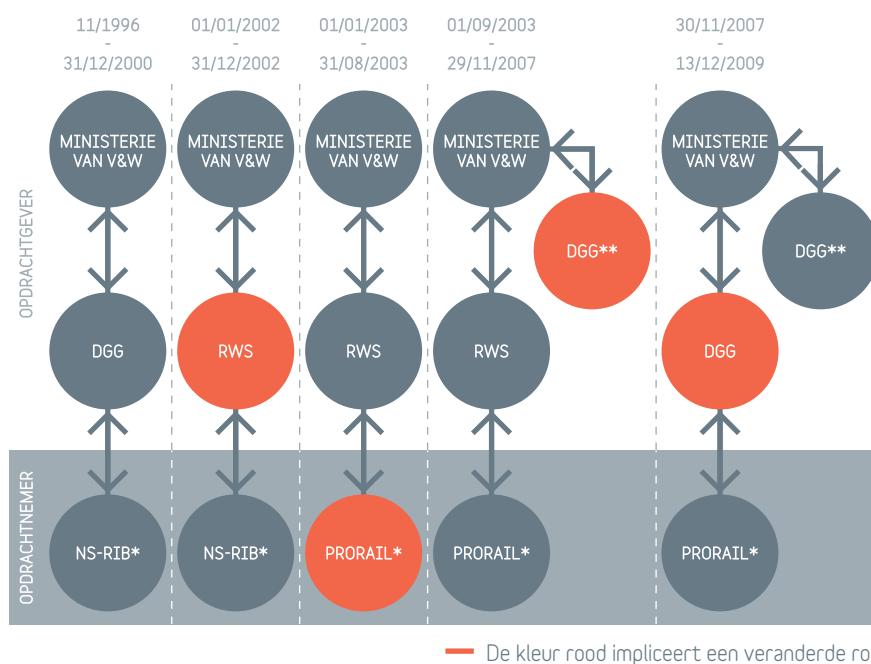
11/1996 - 31/12/2000

01/01/2002 - 31/12/2002

01/01/2003 - 31/08/2003

01/09/2003 - 29/11/2007

30/11/2007 - 13/12/2009

OPDRACHTGEVER

OPDRACHTNEMER

MINISTERIE VAN V&W

MINISTERIE VAN V&W

MINISTERIE VAN V&W

MINISTERIE VAN V&W

MINISTERIE VAN V&W

DGG**

DGG**

DGG

RWS

RWS

RWS

DGG

NS-RIB*

NS-RIB*

PRORAIL*

PRORAIL*

PRORAIL*

De kleur rood impliceert een veranderde ro